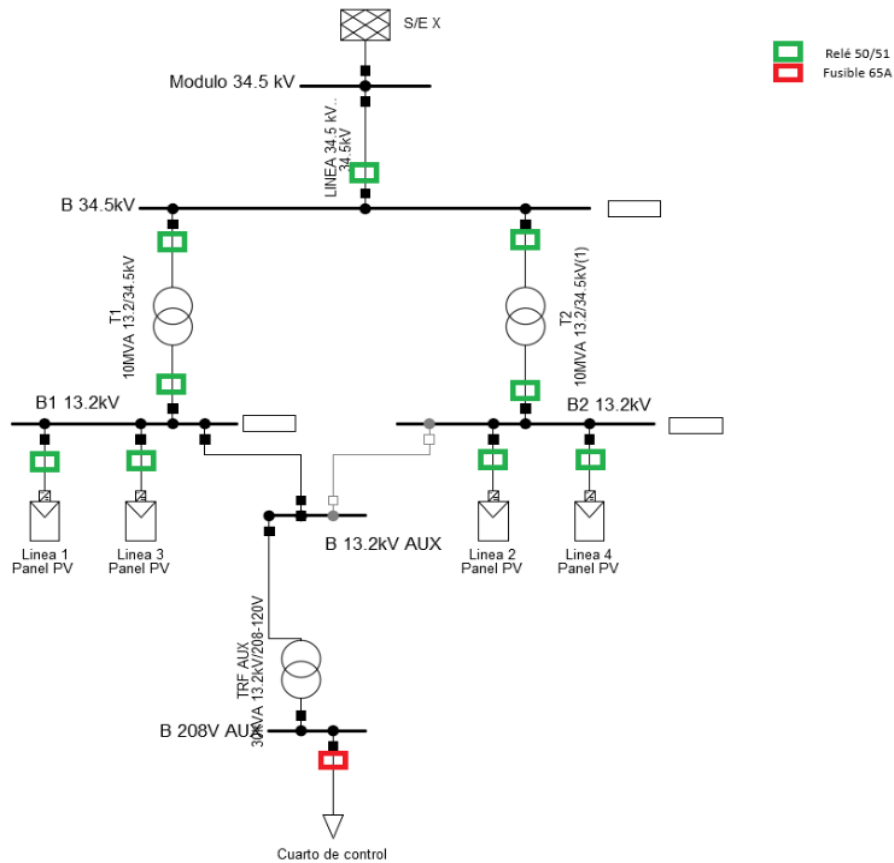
S/E X

Relé 50/51
Fusible 65A

Modulo 34.5 kV

LINEA 34.5 kV... 34.5kV

B 34.5kV

T1
10MVA 13.2/34.5kV

T2
10MVA 13.2/34.5kV(1)

B1 13.2kV

B2 13.2kV

Linea 1
Panel PV

Linea 3
Panel PV

B 13.2kV AUX

Linea 2
Panel PV

Linea 4
Panel PV

TRF AUX
30 kVA 13.2kV/208-120V

B 208V AUX

Cuarto de control